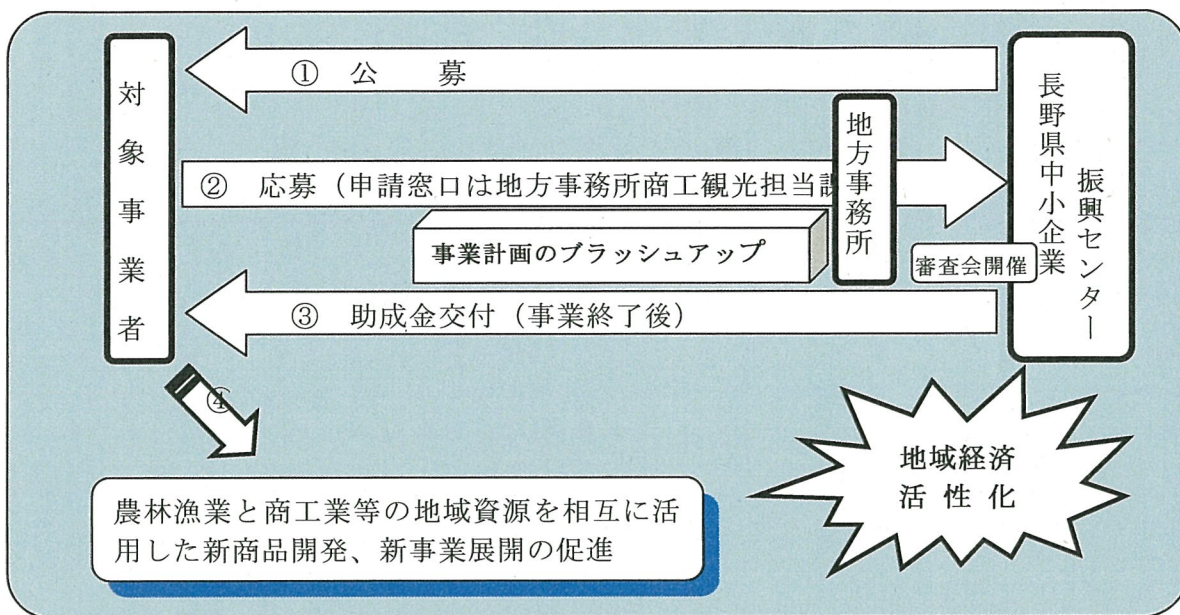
対象事業者

① 公 募

② 応募（申請窓口は地方事務所商工観光担当課

地方事務所

事業計画のブラッシュアップ

長野県中小企業振興センター

審査会開催

③ 助成金交付（事業終了後）

④

農林漁業と商工業等の地域資源を相互に活用した新商品開発、新事業展開の促進

地域経済活性化